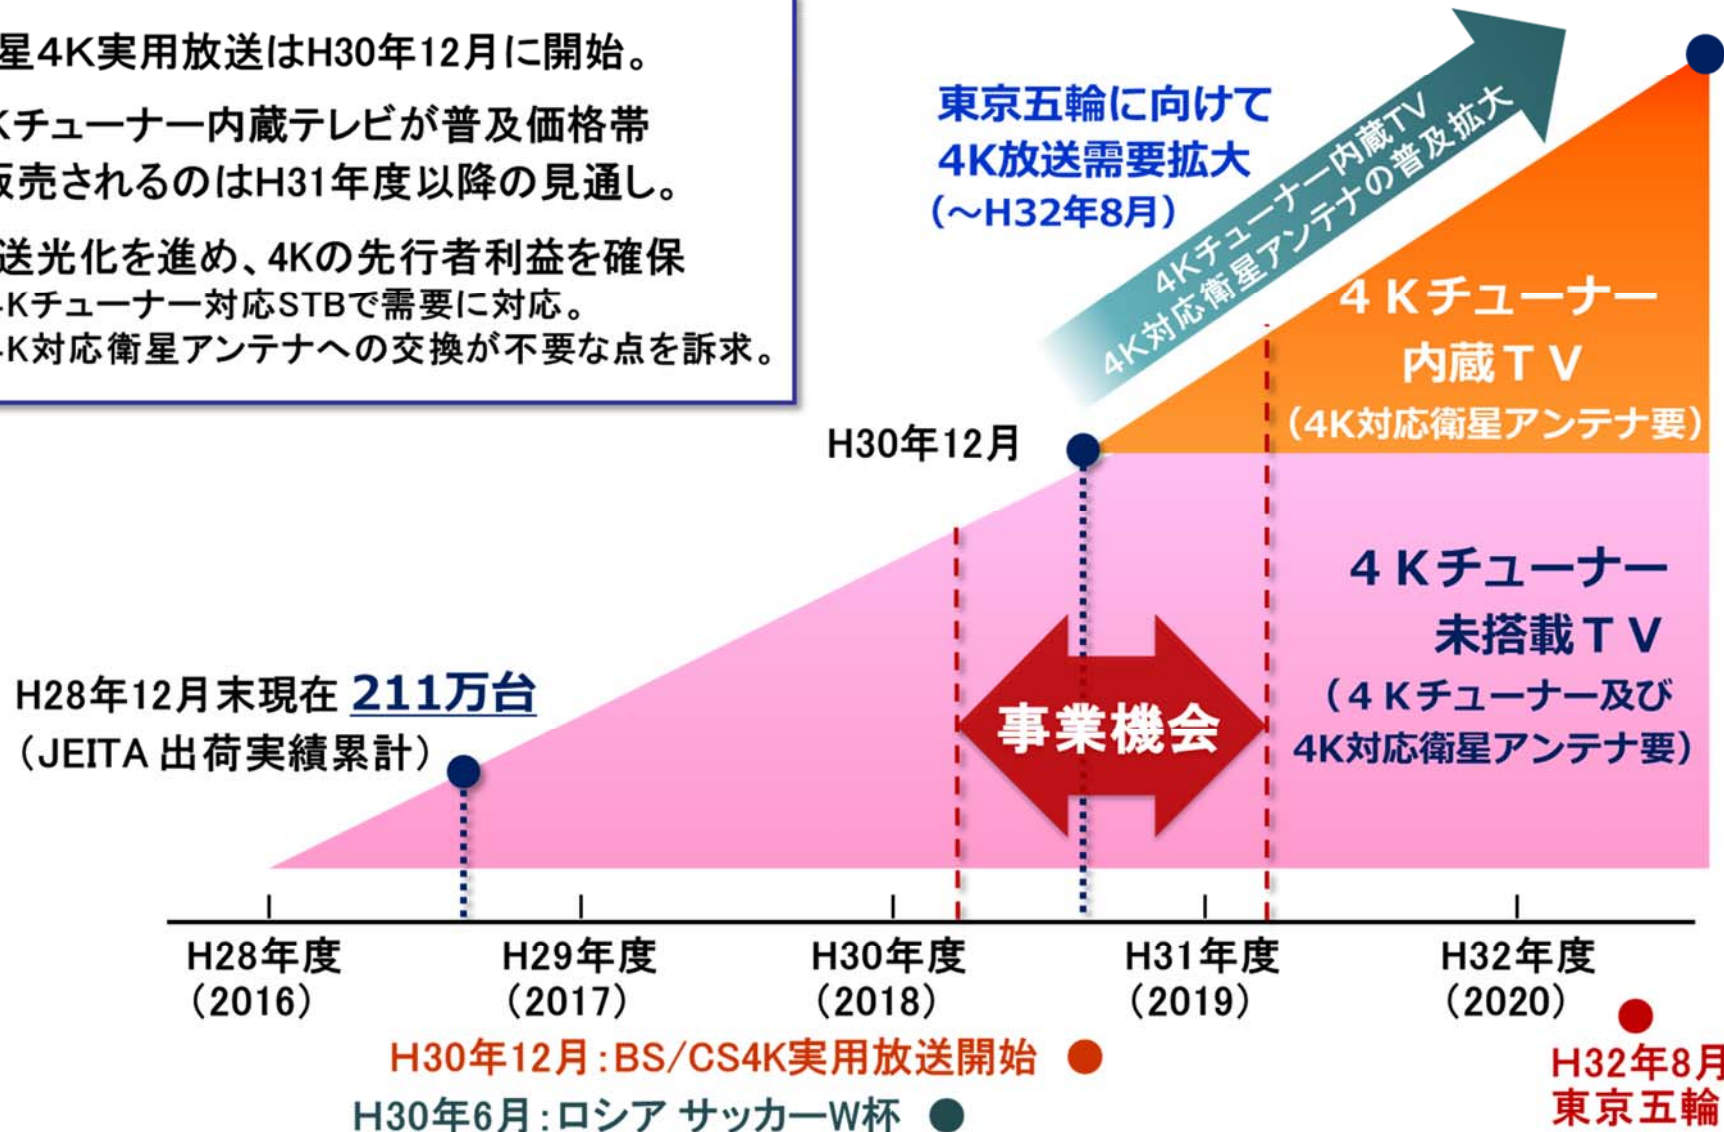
星4K実用放送はH30年12月に開始。

Kチューナー内蔵テレビが普及価格帯
販売されるのはH31年度以降の見通し。

送光化を進め、4Kの先行者利益を確保
-Kチューナー対応STBで需要に対応。
-K対応衛星アンテナへの交換が不要な点を訴求。

東京五輪に向けて
4K放送需要拡大
(～H32年8月)

4Kチューナー内蔵TV
4K対応衛星アンテナの普及拡大

4Kチューナー
内蔵TV
(4K対応衛星アンテナ要)

H30年12月

4Kチューナー
未搭載TV
(4Kチューナー及び
4K対応衛星アンテナ要)

H28年12月末現在 211万台
(JEITA 出荷実績累計)

事業機会

H28年度
(2016)

H29年度
(2017)

H30年度
(2018)

H31年度
(2019)

H32年度
(2020)

H30年12月:BS/CS4K実用放送開始
H30年6月:ロシア サッカーW杯

H32年8月
東京五輪